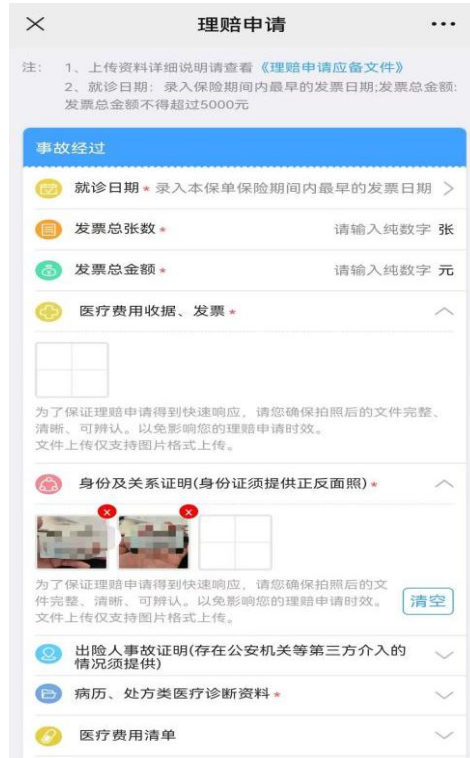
× 理赔申请 ···

注: 1、上传资料详细说明请查看《理赔申请应备文件》
2、就诊日期: 录入保险期间内最早的发票日期;发票总金额: 发票总金额不得超过5000元

事故经过

就诊日期 * 录入本保单保险期间内最早的发票日期 >

发票总张数 * 请输入纯数字 张

发票总金额 * 请输入纯数字 元

医疗费用收据、发票 *

为了保证理赔申请得到快速响应, 请您确保拍照后的文件完整、清晰、可辨认。以免影响您的理赔申请时效。
文件上传仅支持图片格式上传。

身份及关系证明(身份证须提供正反面照) *

为了保证理赔申请得到快速响应, 请您确保拍照后的文件完整、清晰、可辨认。以免影响您的理赔申请时效。
文件上传仅支持图片格式上传。

清空

出险人事故证明(存在公安机关等第三方介入的情况须提供)

病历、处方类医疗诊断资料 *

医疗费用清单